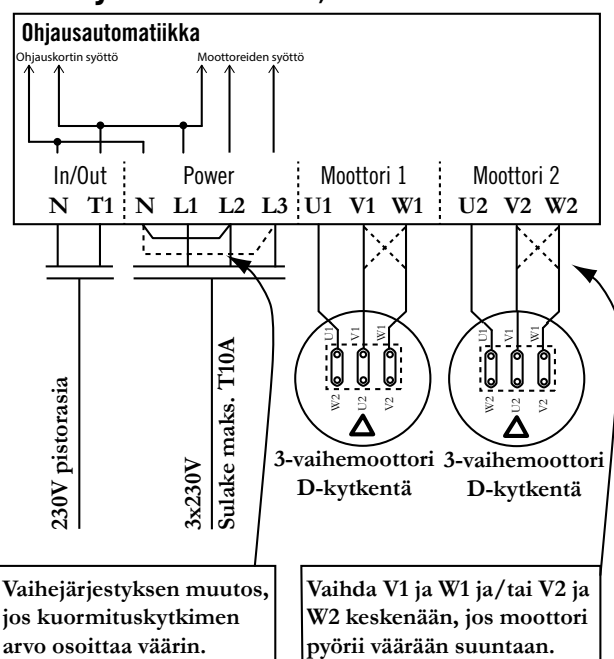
Ohjausautomatiikka

Ohjauskortin syöttö

Moottoreiden syöttö

In/Out
N T1

Power
N L1 L2 L3

Moottori 1
U1 V1 W1

Moottori 2
U2 V2 W2

U1 V1 W1
W2 U2 V2

U1 V1 W1
W2 U2 V2

230V pistorasia

3x230V

Sulake maks. T10A

3-vaihemoottori
D-kytkentä

3-vaihemoottori
D-kytkentä

Vaihejärjestyksen muutos, jos kuormituskytkimen arvo osoittaa väärin.

Vaihda V1 ja W1 ja/tai V2 ja W2 keskenään, jos moottori pyörii väärään suuntaan.